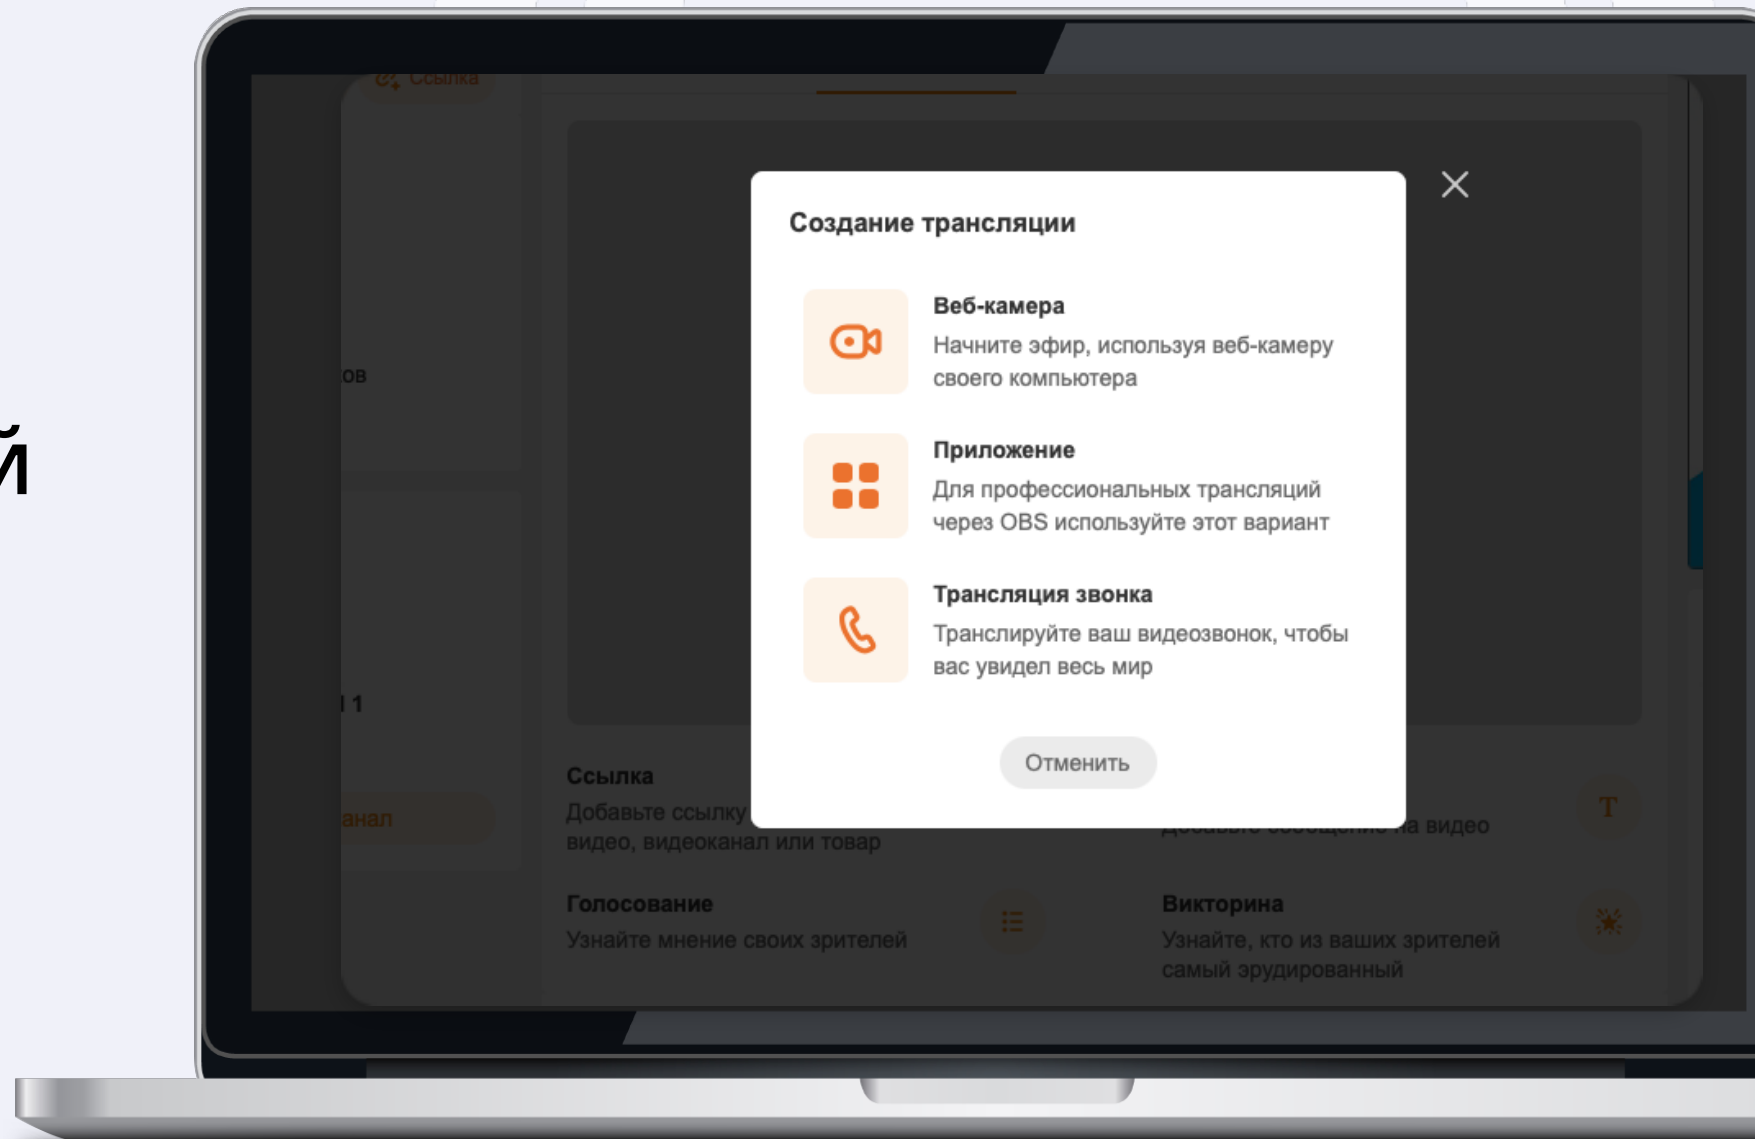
й

Ссылка

ов

1

анал

Создание трансляции

Веб-камера
Начните эфир, используя веб-камеру своего компьютера

Приложение
Для профессиональных трансляций через OBS используйте этот вариант

Трансляция звонка
Транслируйте ваш видеозвонок, чтобы вас увидел весь мир

Отменить

Ссылка
Добавьте ссылку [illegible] видео, видеоканал или товар

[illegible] на видео

Голосование
Узнайте мнение своих зрителей

Викторина
Узнайте, кто из ваших зрителей самый эрудированный